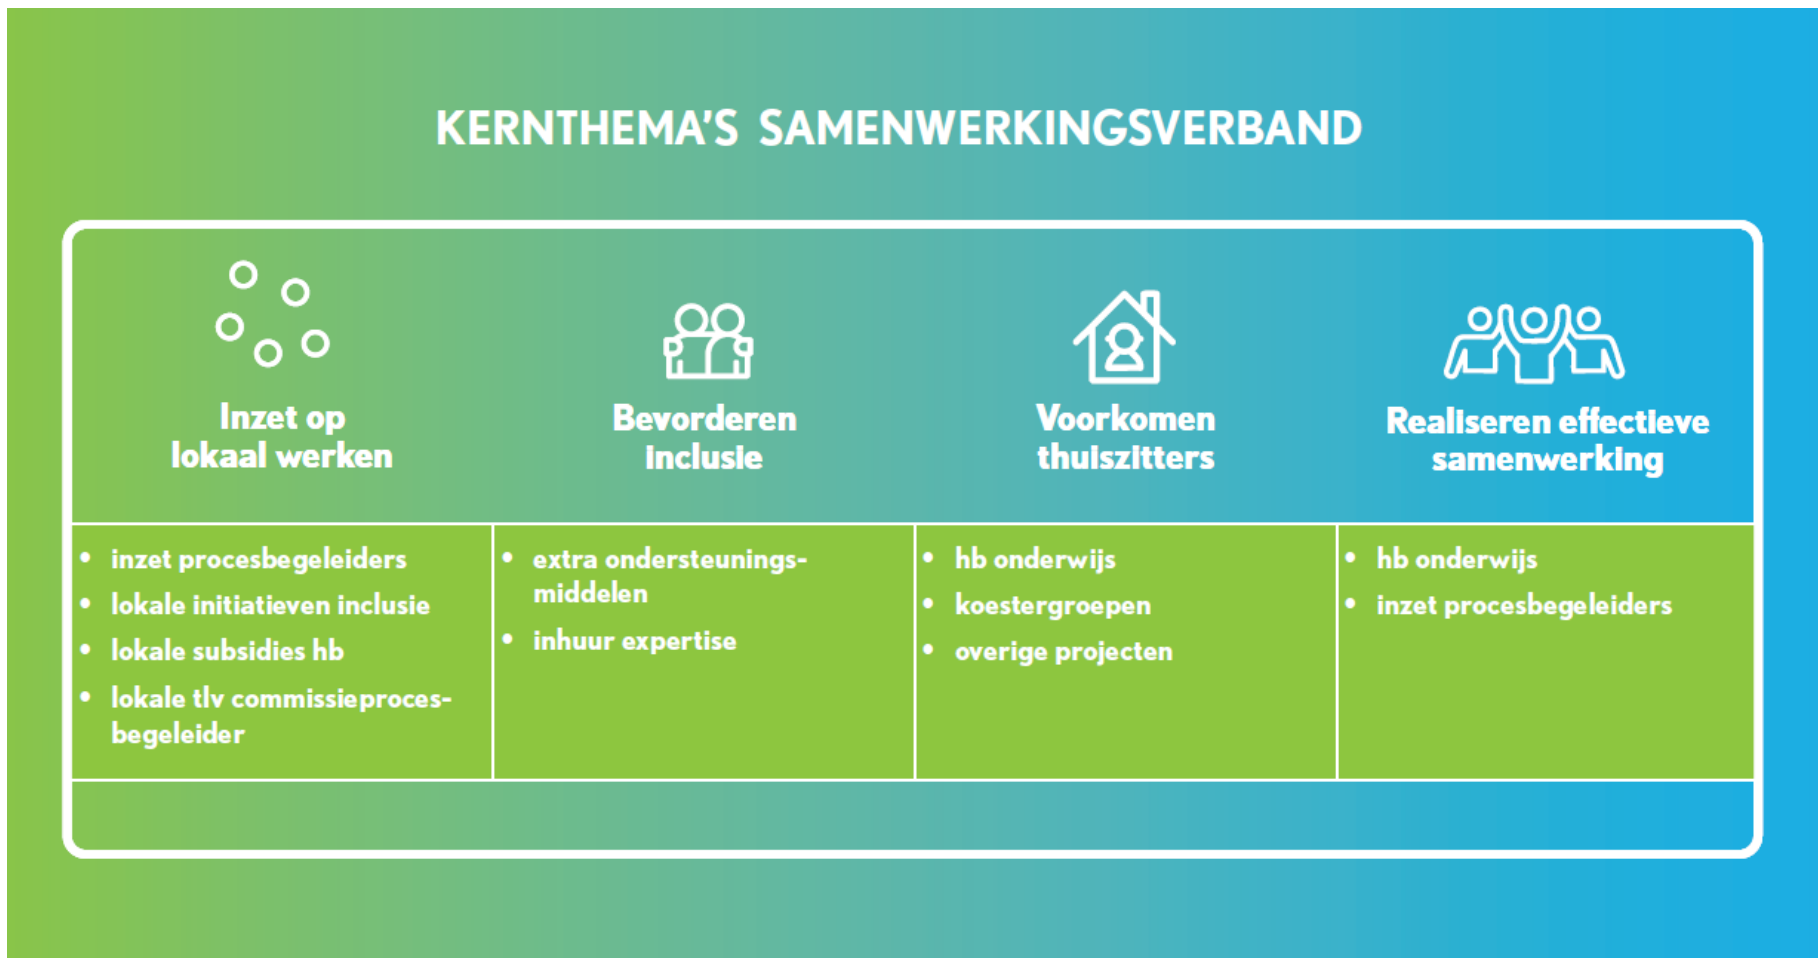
KERNTHEMA'S SAMENWERKINGSVERBAND

| Inzet op lokaal werken | Bevorderen inclusie | Voorkomen thuiszitters | Realiseren effectieve samenwerking |
|---|---|---|---|
| • inzet procesbegeleiders<br>• lokale initiatieven inclusie<br>• lokale subsidies hb<br>• lokale tlv commissieprocesbegeleider | • extra ondersteuningsmiddelen<br>• inhuur expertise | • hb onderwijs<br>• koestergroepen<br>• overige projecten | • hb onderwijs<br>• inzet procesbegeleiders |